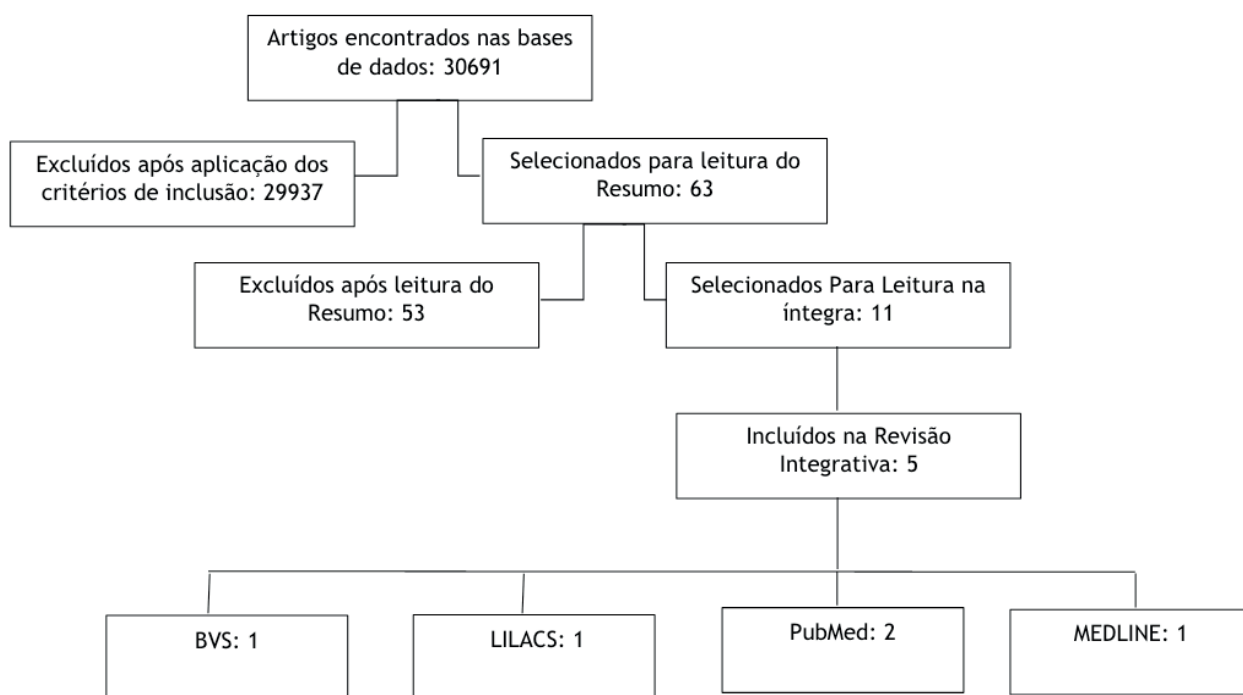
Artigos encontrados nas bases de dados: 30691

Excluídos após aplicação dos critérios de inclusão: 29937

Selecionados para leitura do Resumo: 63

Excluídos após leitura do Resumo: 53

Selecionados Para Leitura na íntegra: 11

Incluídos na Revisão Integrativa: 5

BVS: 1

LILACS: 1

PubMed: 2

MEDLINE: 1